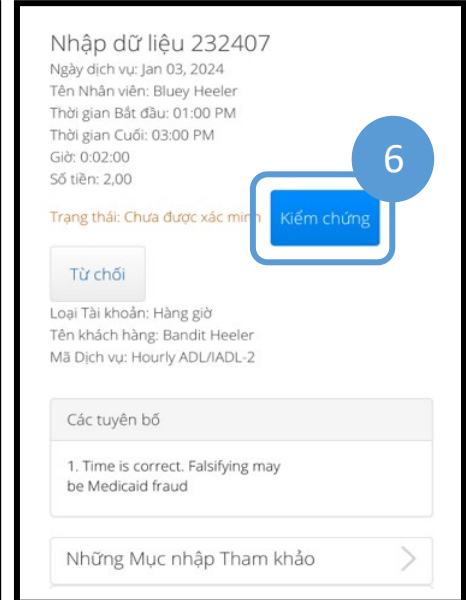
Nhập dữ liệu 232407
Ngày dịch vụ: Jan 03, 2024
Tên Nhân viên: Bluey Heeler
Thời gian Bắt đầu: 01:00 PM
Thời gian Cuối: 03:00 PM
Giờ: 0:02:00
Số tiền: 2,00

6

Trạng thái: Chưa được xác minh

Kiểm chứng

Từ chối

Loại Tài khoản: Hàng giờ
Tên khách hàng: Bandit Heeler
Mã Dịch vụ: Hourly ADL/IADL-2

Các tuyên bố

1. Time is correct. Falsifying may be Medicaid fraud

Những Mục nhập Tham khảo